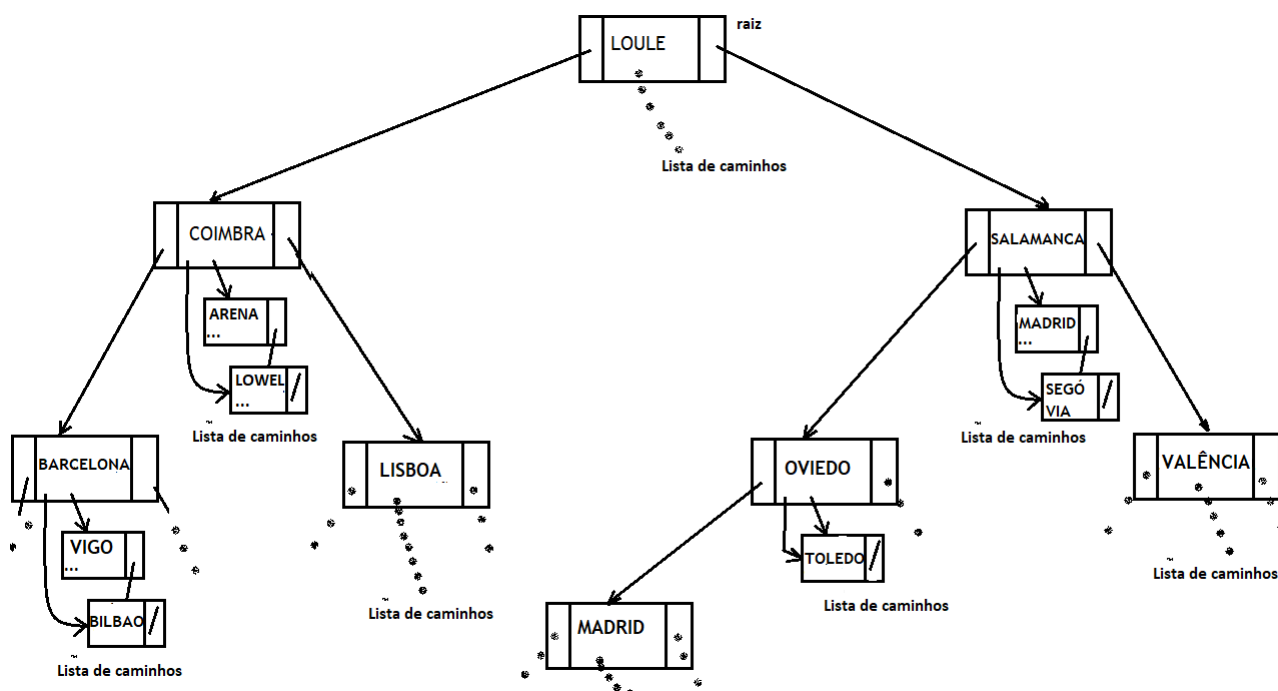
LOULE
raiz
Lista de caminhos
COIMBRA
ARENA
...
LOWEL
...
Lista de caminhos
SALAMANCA
MADRID
...
SEGÓ VIA
Lista de caminhos
BARCELONA
VIGO
...
BILBAO
Lista de caminhos
LISBOA
Lista de caminhos
OVIEDO
TOLEDO
Lista de caminhos
VALÊNCIA
Lista de caminhos
MADRID